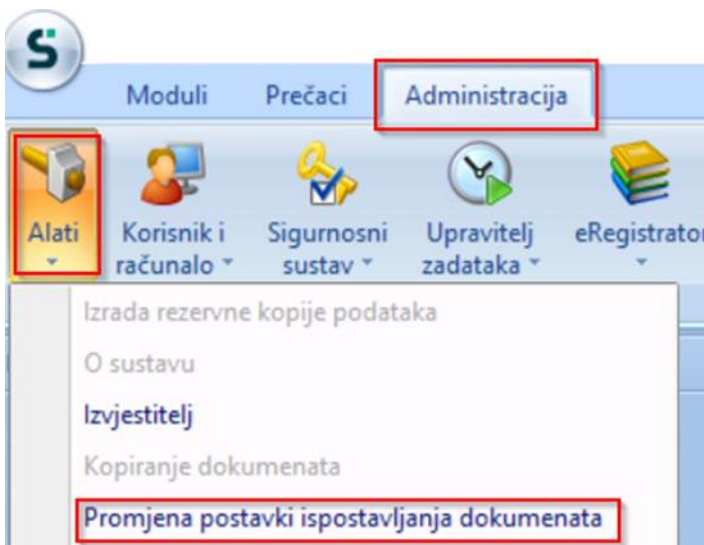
S

Moduli Prečaci Administracija

Alati
Korisnik i računalo
Sigurnosni sustav
Upravitelj zadataka
eRegistrator

Izrada rezervne kopije podataka
O sustavu
Izvjestitelj
Kopiranje dokumenata
Promjena postavki ispostavljanja dokumenata